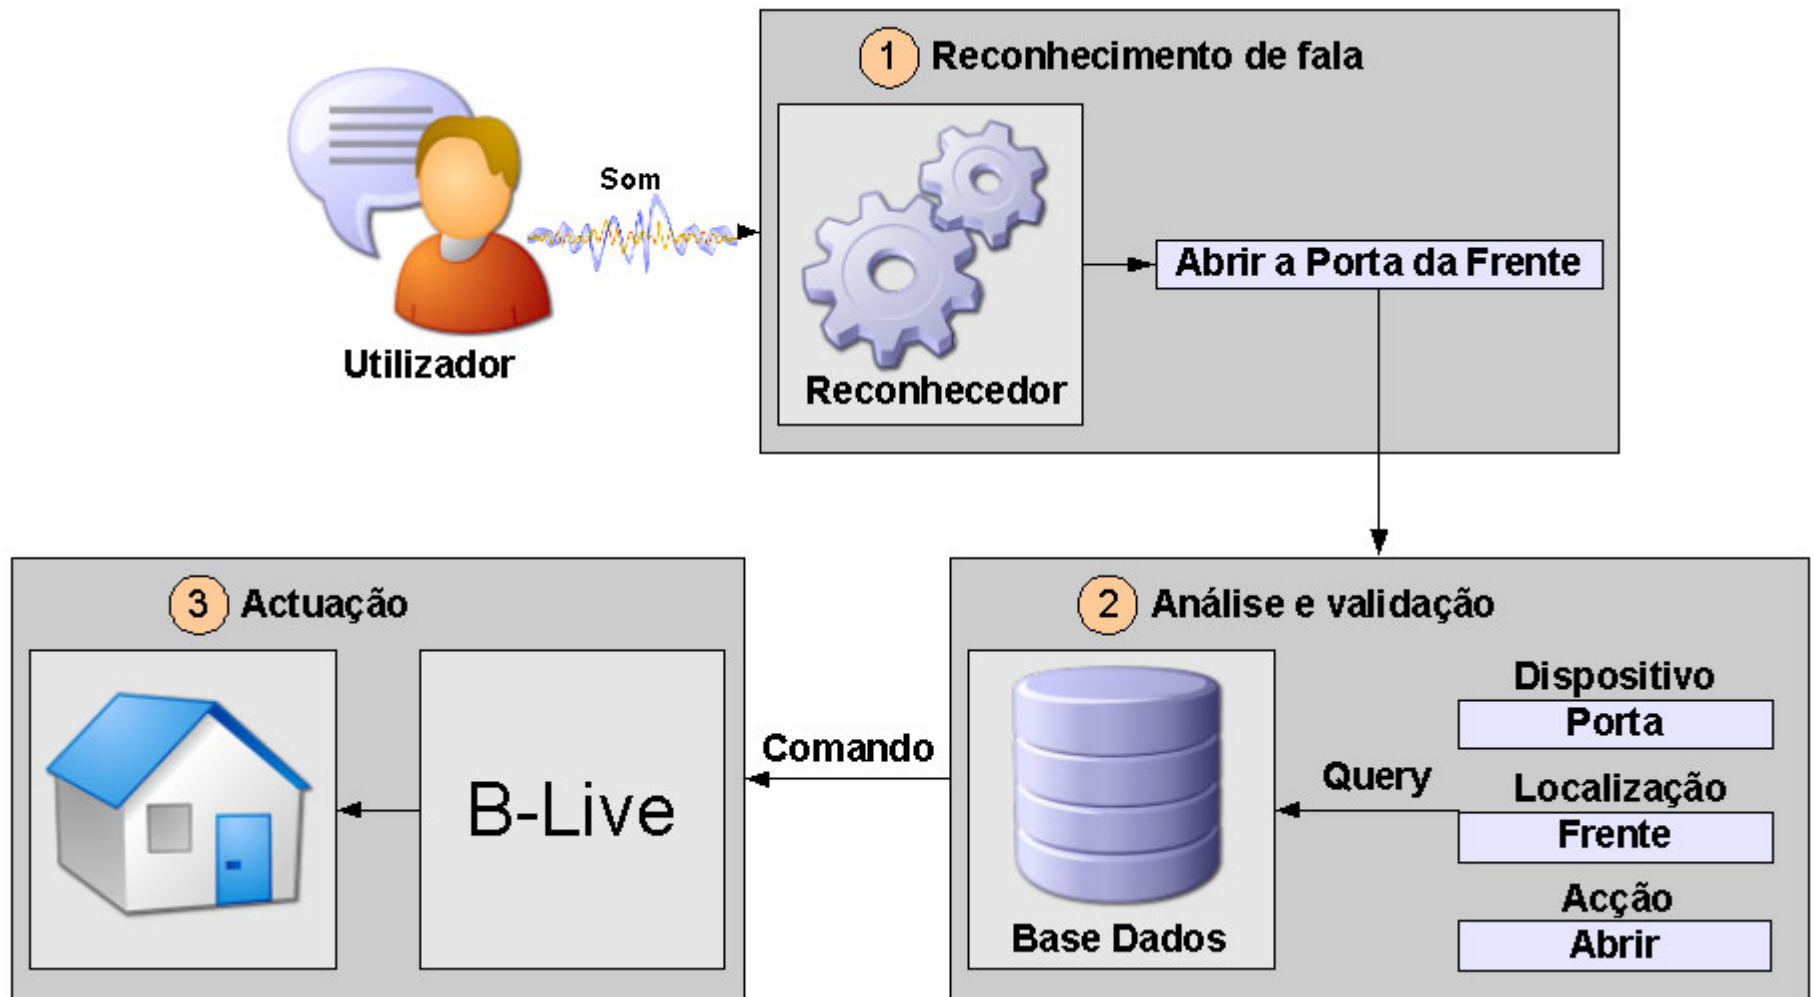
Utilizador

Som

1 Reconhecimento de fala

Reconhecedor

Abrir a Porta da Frente

3 Actuação

B-Live

Comando

2 Análise e validação

Base Dados

Query

Dispositivo

Porta

Localização

Frente

Acção

Abrir